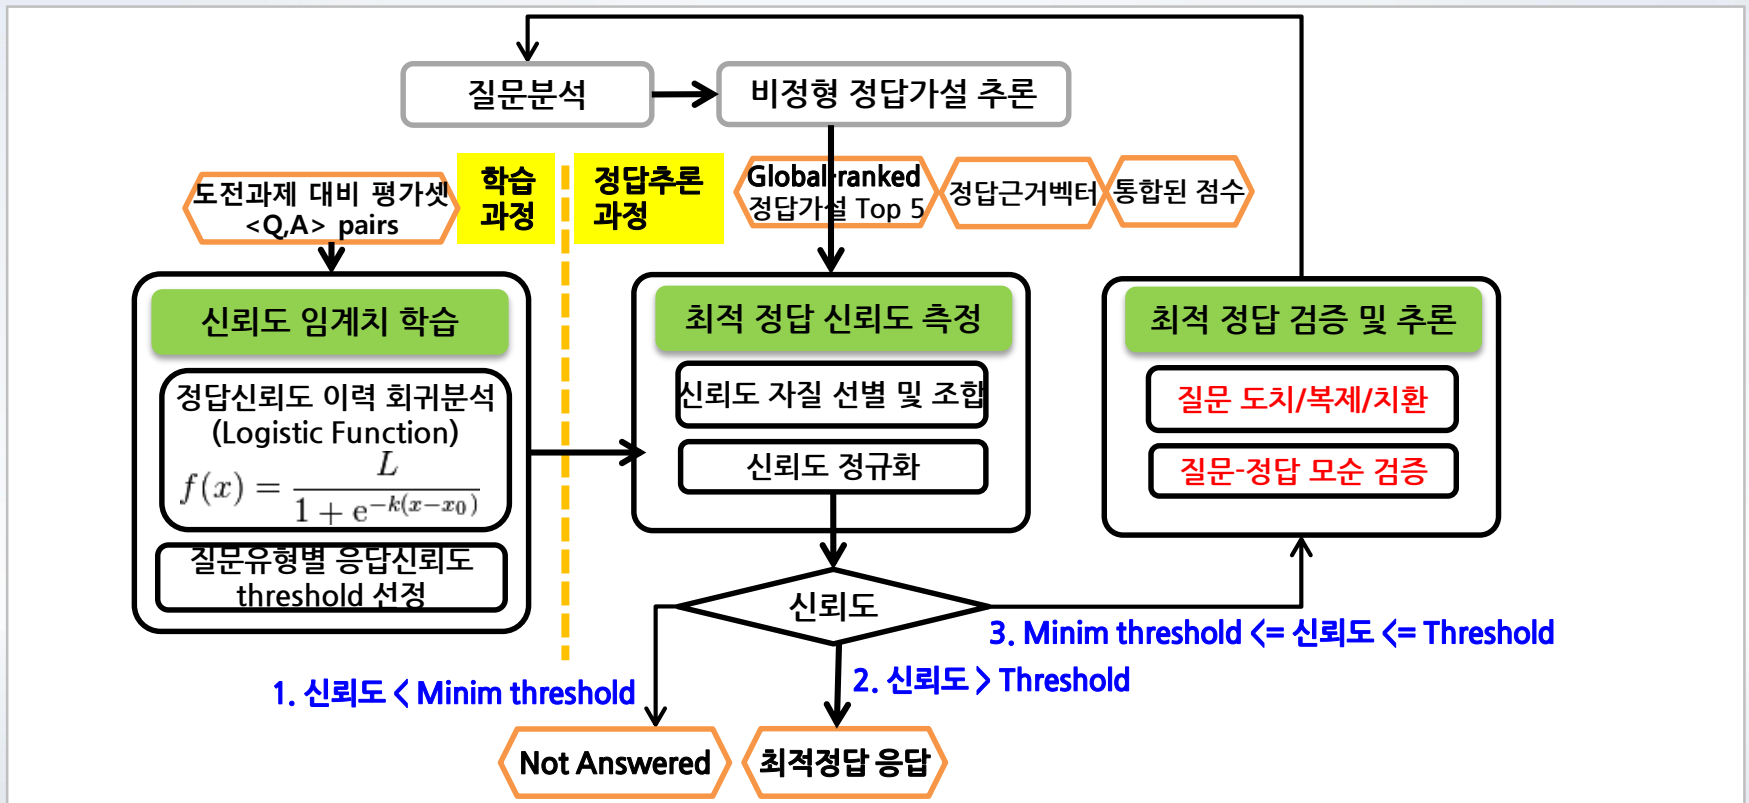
질문분석

비정형 정답가설 추론

도전과제 대비 평가셋 <Q,A> pairs

학습 과정

정답추론 과정

Global ranked 정답가설 Top 5

정답근거벡터

통합된 점수

신뢰도 임계치 학습

정답신뢰도 이력 회귀분석 (Logistic Function)

$f(x) = \frac{L}{1+e^{-k(x-x_0)}}$

질문유형별 응답신뢰도 threshold 선정

최적 정답 신뢰도 측정

신뢰도 자질 선별 및 조합

신뢰도 정규화

최적 정답 검증 및 추론

질문 도치/복제/치환

질문-정답 모순 검증

신뢰도

3. Minim threshold <= 신뢰도 <= Threshold

2. 신뢰도 > Threshold

1. 신뢰도 < Minim threshold

Not Answered

최적정답 응답